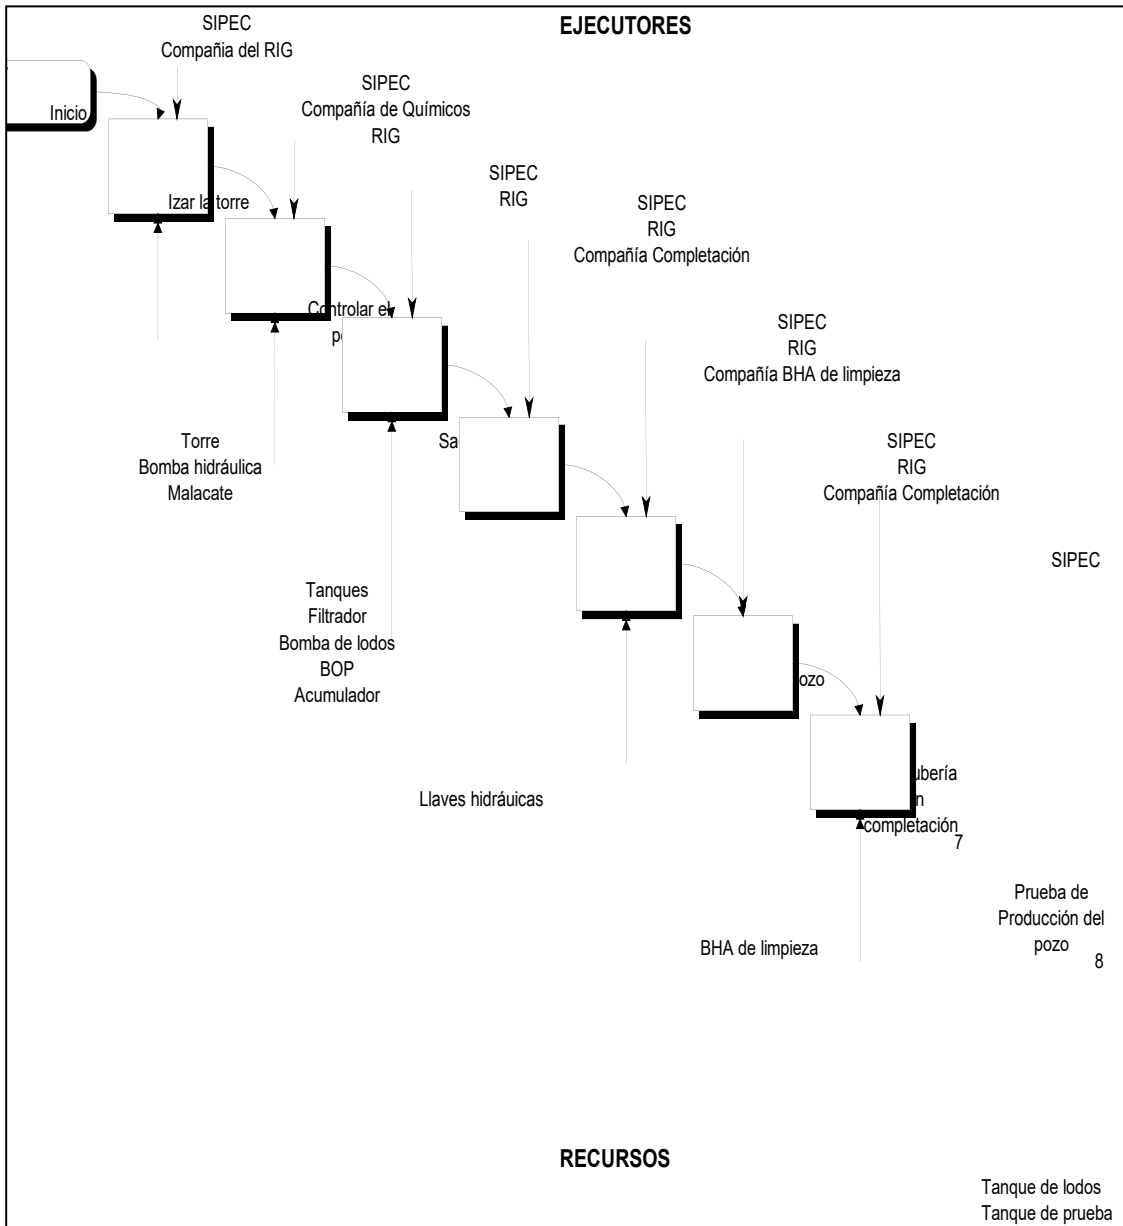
SIPEC
Compañía del RIG

EJECUTORES

Inicio

SIPEC
Compañía de Químicos
RIG

Izar la torre

SIPEC
RIG

SIPEC
RIG
Compañía Completación

Controlar el po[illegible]

SIPEC
RIG
Compañía BHA de limpieza

Torre
Bomba hidráulica
Malacate

Sa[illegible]

SIPEC
RIG
Compañía Completación

SIPEC

Tanques
Filtrador
Bomba de lodos
BOP
Acumulador

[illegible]ozo

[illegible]ubería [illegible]n completación

Llaves hidráuicas

7

Prueba de Producción del pozo

BHA de limpieza

8

RECURSOS

Tanque de lodos
Tanque de prueba